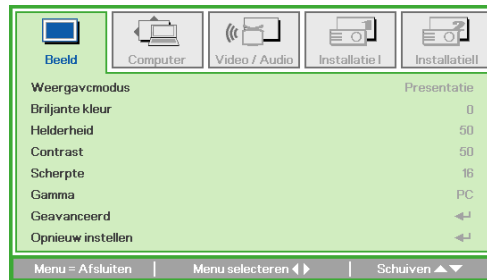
Beeld | Computer | Video / Audio | Installatie I | Installatie II

Weergavemodus Presentatie
Briljante kleur 0
Helderheid 50
Contrast 50
Scherpte 16
Gamma PC
Geavanceerd ↵
Opnieuw instellen ↵

Menu = Afsluiten | Menu selecteren ◀▶ | Schuiven ▲▼